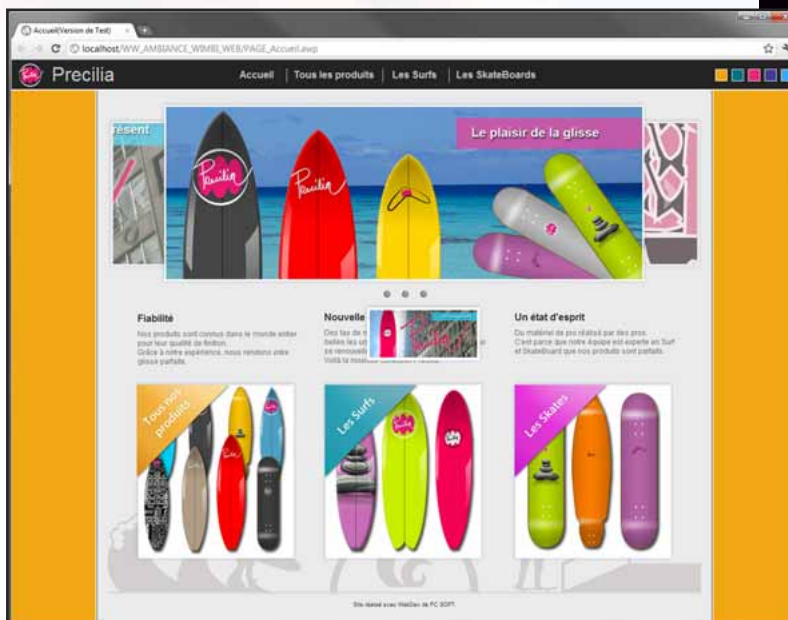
Accueil(Version de Test)

localhost/WW_AMBIANCE_WBMBI_WEB/PAGE_Accueil.awp

Precilia

Accueil | Tous les produits | Les Surfs | Les SkateBoards

résent

Le plaisir de la glisse

Precilia

Fiabilité

Nos produits sont connus dans le monde entier pour leur qualité de finition. Grâce à notre expérience, nous rendons votre glisse parfaite.

Nouvelle

Des tas de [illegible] belles les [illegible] se renouvelle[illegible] Voilà la nouvelle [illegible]

Un état d'esprit

Du matériel de pro réalisé par des pros. C'est parce que notre équipe est experte en Surf et SkateBoard que nos produits sont parfaits.

Tous nos produits

Les Surfs

Les Skates

Site réalisé avec WebDev de PC SOFT.